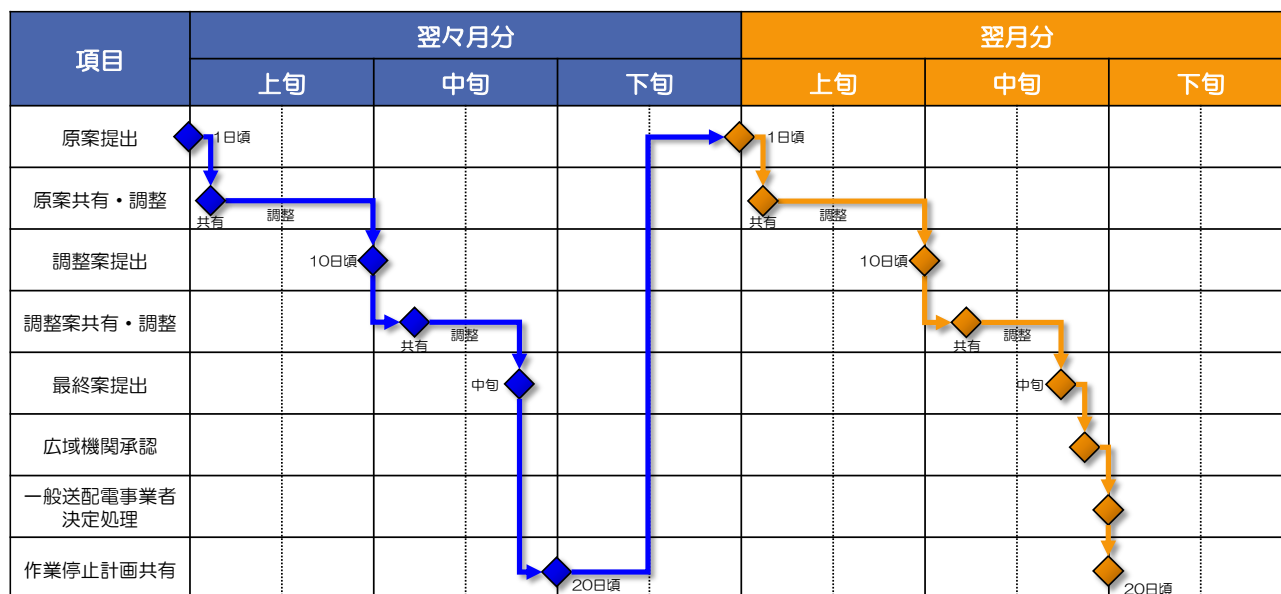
| 項目 | 翌々月分 上旬 | 翌々月分 中旬 | 翌々月分 下旬 | 翌月分 上旬 | 翌月分 中旬 | 翌月分 下旬 |
|---|---|---|---|---|---|---|
| 原案提出 | 1日頃 | | | 1日頃 | | |
| 原案共有・調整 | 共有 調整 | | | 共有 調整 | | |
| 調整案提出 | 10日頃 | | | 10日頃 | | |
| 調整案共有・調整 | | 共有 調整 | | | 共有 調整 | |
| 最終案提出 | | 中旬 | | | 中旬 | |
| 広域機関承認 | | | | | | |
| 一般送配電事業者決定処理 | | | | | | |
| 作業停止計画共有 | | | 20日頃 | | | 20日頃 |